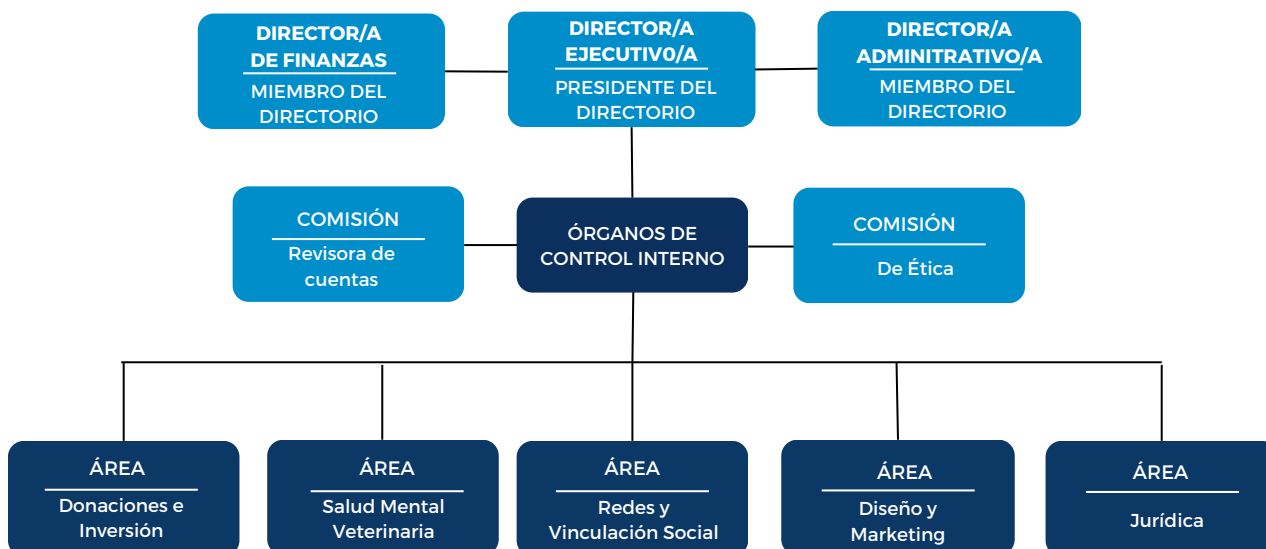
DIRECTOR/A DE FINANZAS
MIEMBRO DEL DIRECTORIO

DIRECTOR/A EJECUTIV0/A
PRESIDENTE DEL DIRECTORIO

DIRECTOR/A ADMINITRATIVO/A
MIEMBRO DEL DIRECTORIO

COMISIÓN
Revisora de cuentas

ÓRGANOS DE CONTROL INTERNO

COMISIÓN
De Ética

ÁREA
Donaciones e Inversión

ÁREA
Salud Mental Veterinaria

ÁREA
Redes y Vinculación Social

ÁREA
Diseño y Marketing

ÁREA
Jurídica